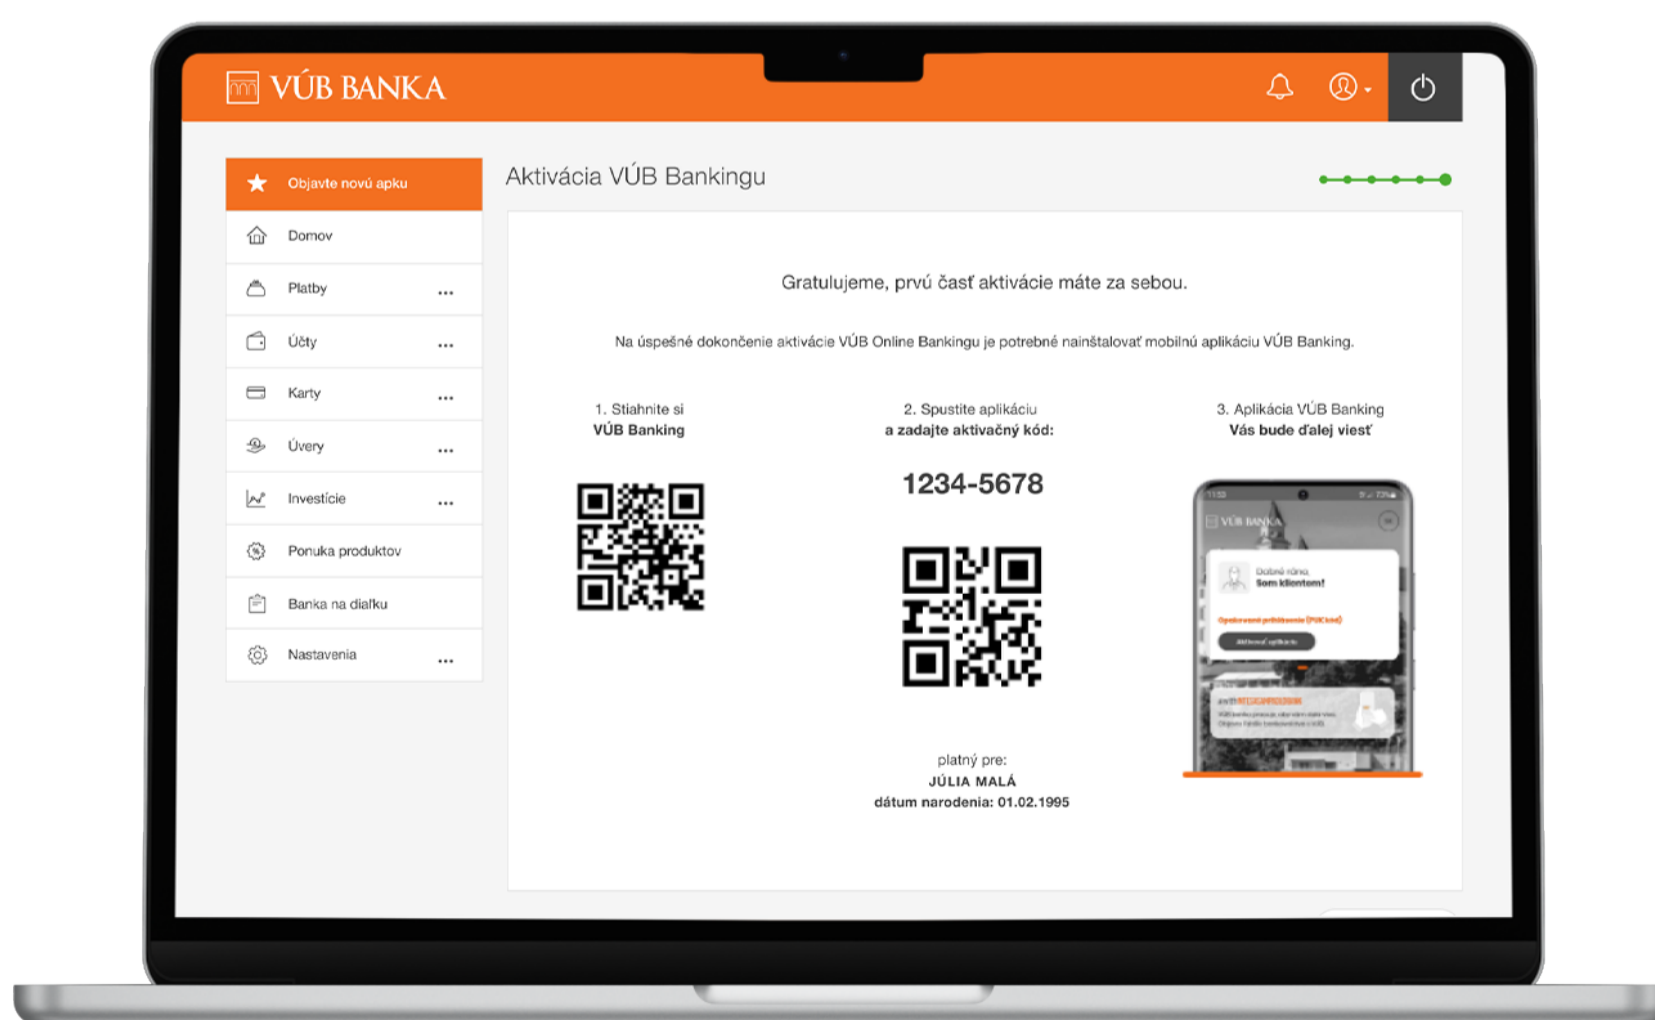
VÚB BANKA

Objavte novú apku
Domov
Platby ...
Účty ...
Karty ...
Úvery ...
Investície ...
Ponuka produktov
Banka na diaľku
Nastavenia ...

Aktivácia VÚB Bankingu

Gratulujeme, prvú časť aktivácie máte za sebou.

Na úspešné dokončenie aktivácie VÚB Online Bankingu je potrebné nainštalovať mobilnú aplikáciu VÚB Banking.

1. Stiahnite si
VÚB Banking

2. Spustite aplikáciu
a zadajte aktivačný kód:

1234-5678

platný pre:
JÚLIA MALÁ
dátum narodenia: 01.02.1995

3. Aplikácia VÚB Banking
Vás bude ďalej viesť

VÚB BANKA
Dobré ráno,
Som klientom!
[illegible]
Aktivovať aplikáciu
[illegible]